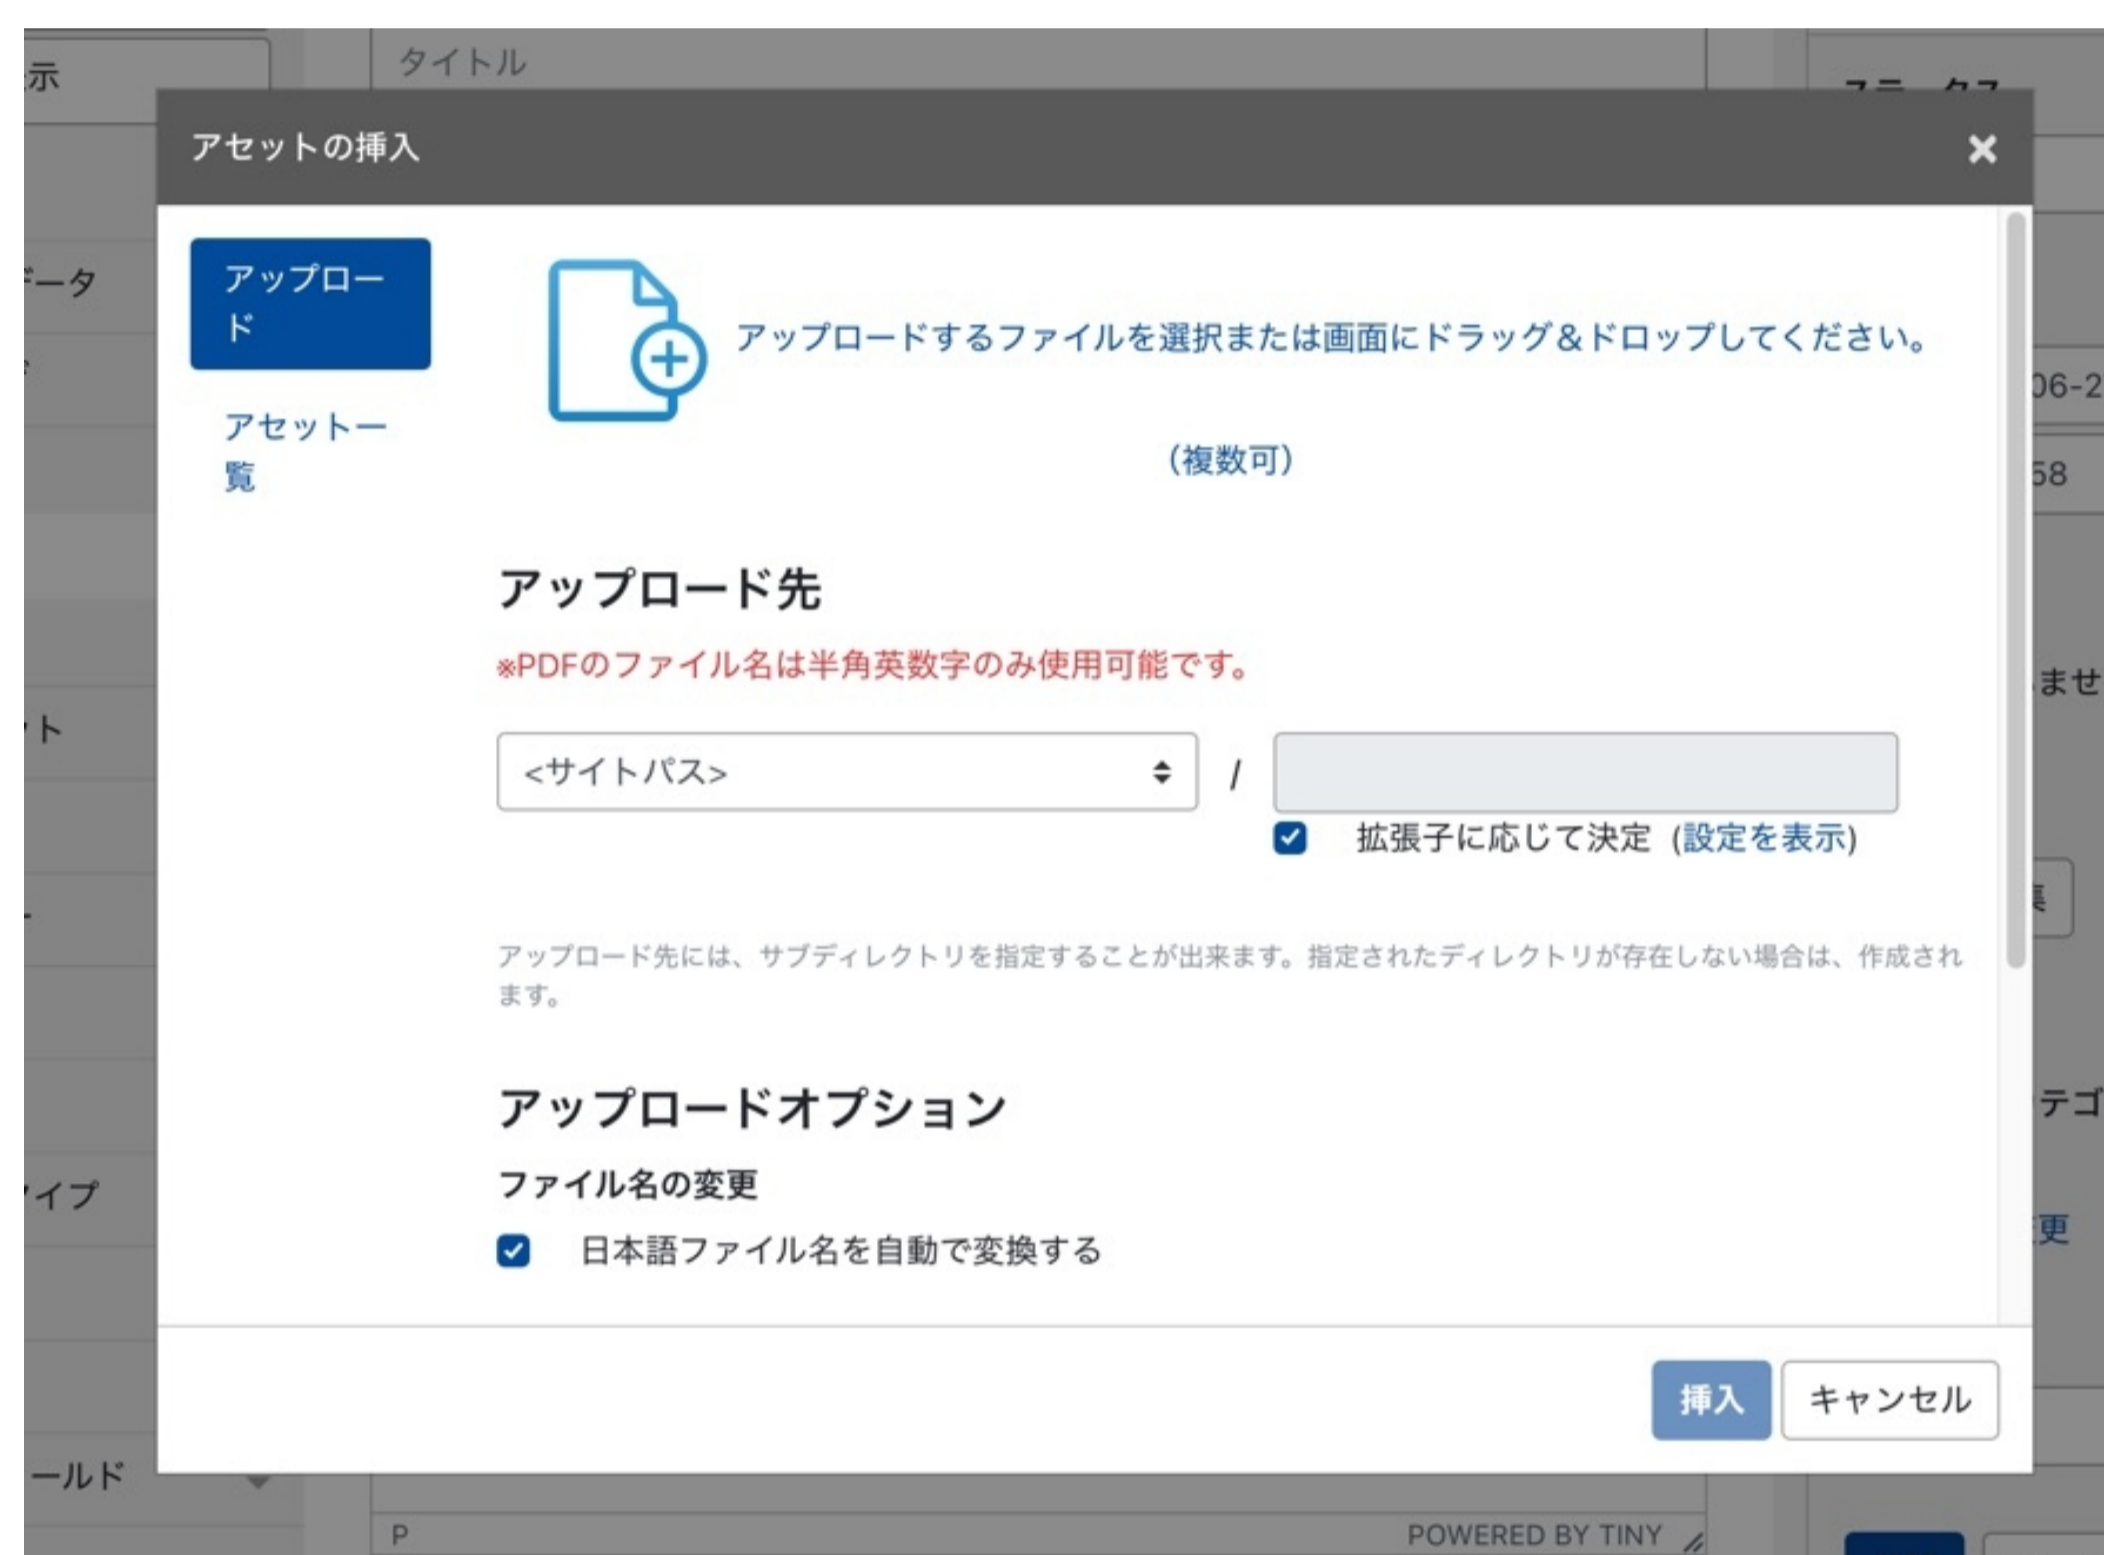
示

タイトル

アセットの挿入

アップロード

アセット一覧

アップロードするファイルを選択または画面にドラッグ&ドロップしてください。

(複数可)

アップロード先

※PDFのファイル名は半角英数字のみ使用可能です。

<サイトパス> /

拡張子に応じて決定 (設定を表示)

アップロード先には、サブディレクトリを指定することが出来ます。指定されたディレクトリが存在しない場合は、作成されます。

アップロードオプション

ファイル名の変更

日本語ファイル名を自動で変換する

挿入 キャンセル

P

POWERED BY TINY